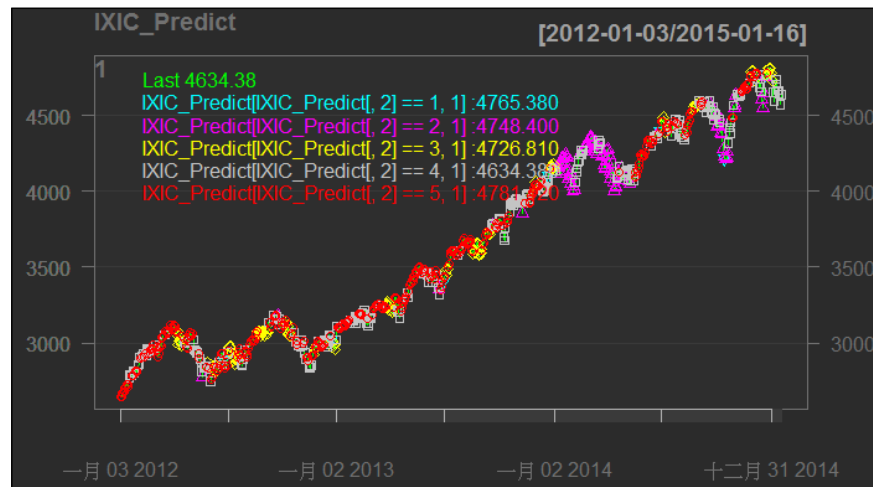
IXIC_Predict

[2012-01-03/2015-01-16]

1

Last 4634.38
IXIC_Predict[IXIC_Predict[, 2] == 1, 1] :4765.380
IXIC_Predict[IXIC_Predict[, 2] == 2, 1] :4748.400
IXIC_Predict[IXIC_Predict[, 2] == 3, 1] :4726.810
IXIC_Predict[IXIC_Predict[, 2] == 4, 1] :4634.38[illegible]
IXIC_Predict[IXIC_Predict[, 2] == 5, 1] :478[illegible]

4500
4000
3500
3000

4500
4000
3500
3000

一月 03 2012
一月 02 2013
一月 02 2014
十二月 31 2014